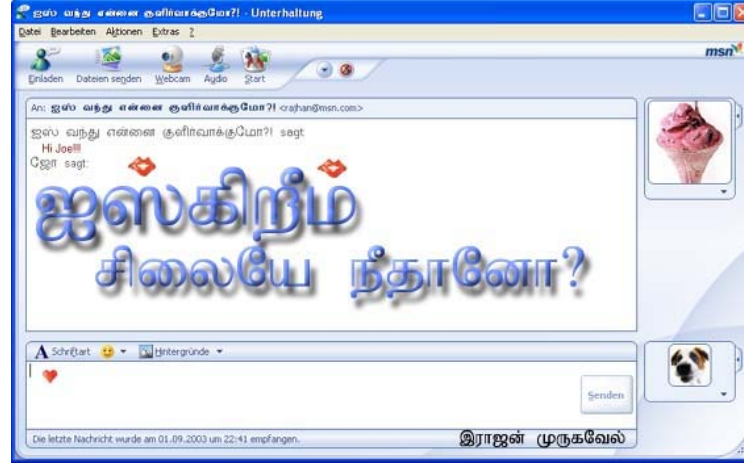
ஐஸ் வந்து என்னை குளிர்வாக்குமோ?! - Unterhaltung

Datei Bearbeiten Aktionen Extras ?

Einladen Dateien senden Webcam Audio Start

msn

An: ஐஸ் வந்து என்னை குளிர்வாக்குமோ?! <rajhan@msn.com>

ஐஸ் வந்து என்னை குளிர்வாக்குமோ?! sagt:
Hi Joe!!!
ஜோ sagt:

ஐஸ்கிறீம்
சிலையே நீதானோ?

Schriftart Hintergründe

Senden

Die letzte Nachricht wurde am 01.09.2003 um 22:41 empfangen.

இராஜன் முருகவேல்